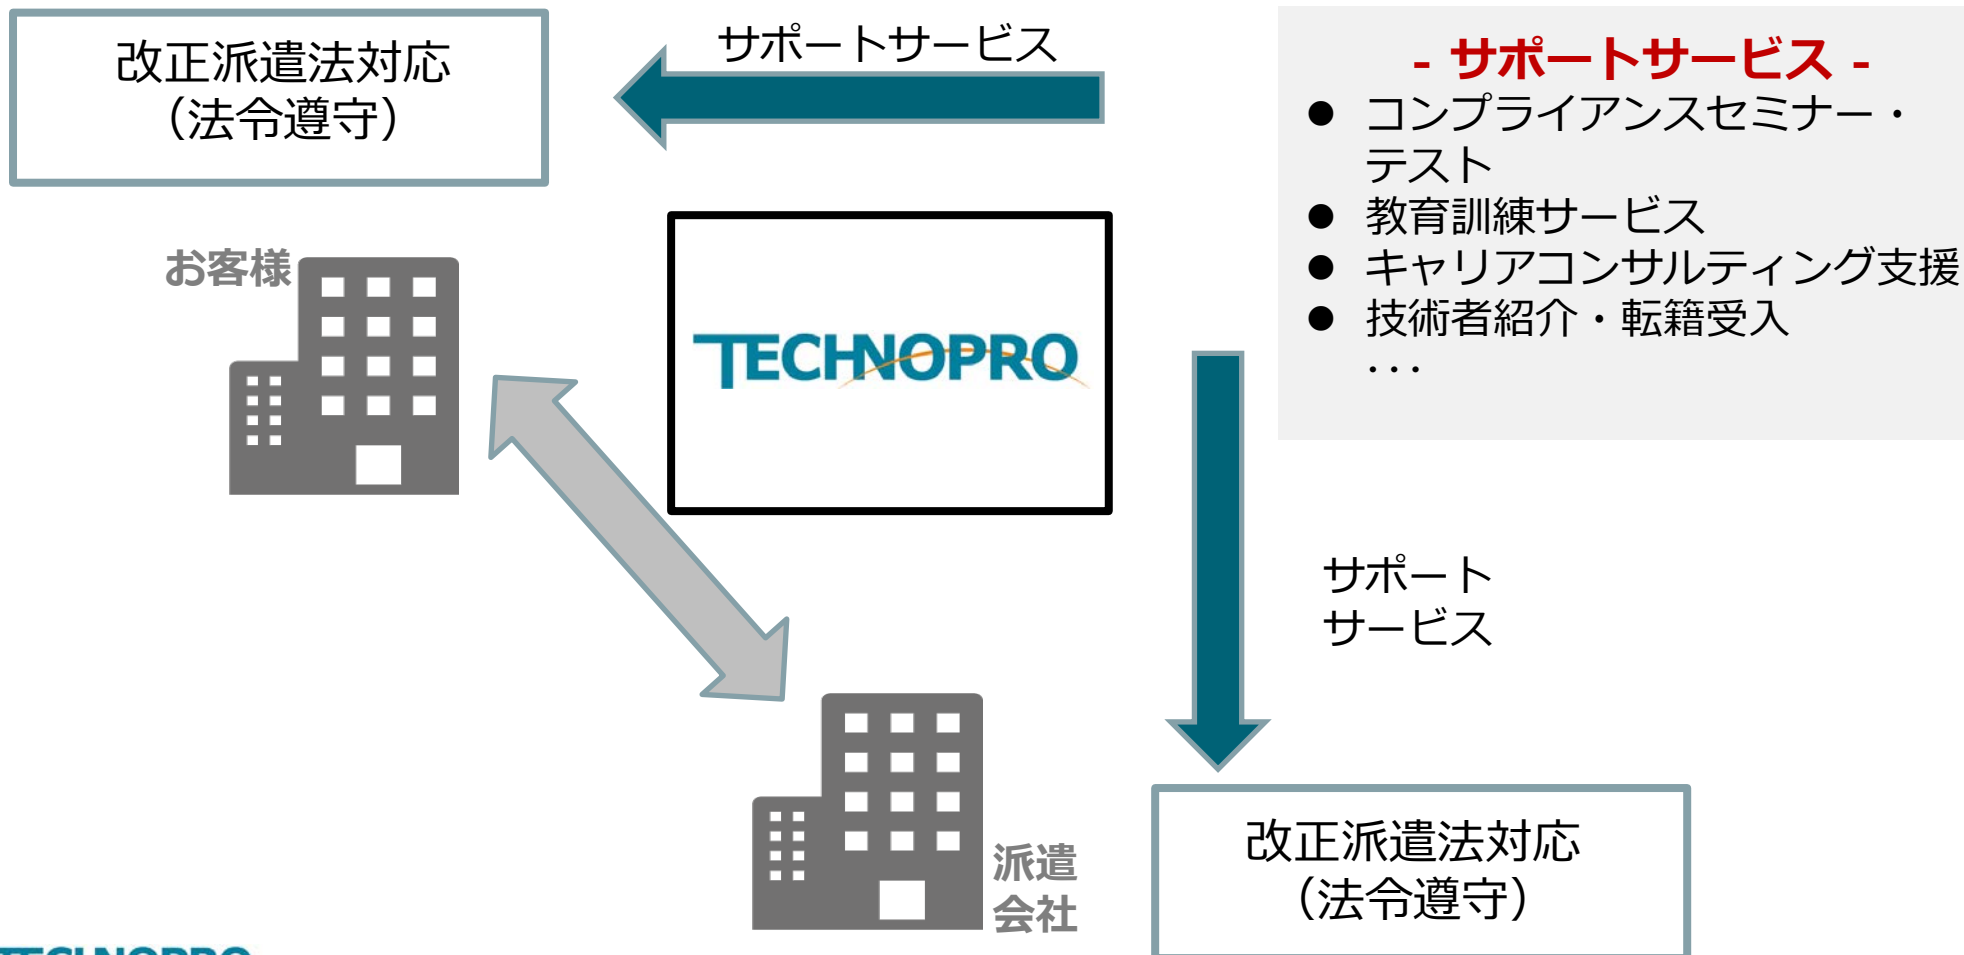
改正派遣法対応
（法令遵守）

サポートサービス

- サポートサービス -
● コンプライアンスセミナー・テスト
● 教育訓練サービス
● キャリアコンサルティング支援
● 技術者紹介・転籍受入
・・・

お客様

TECHNOPRO

サポート
サービス

派遣
会社

改正派遣法対応
（法令遵守）

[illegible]